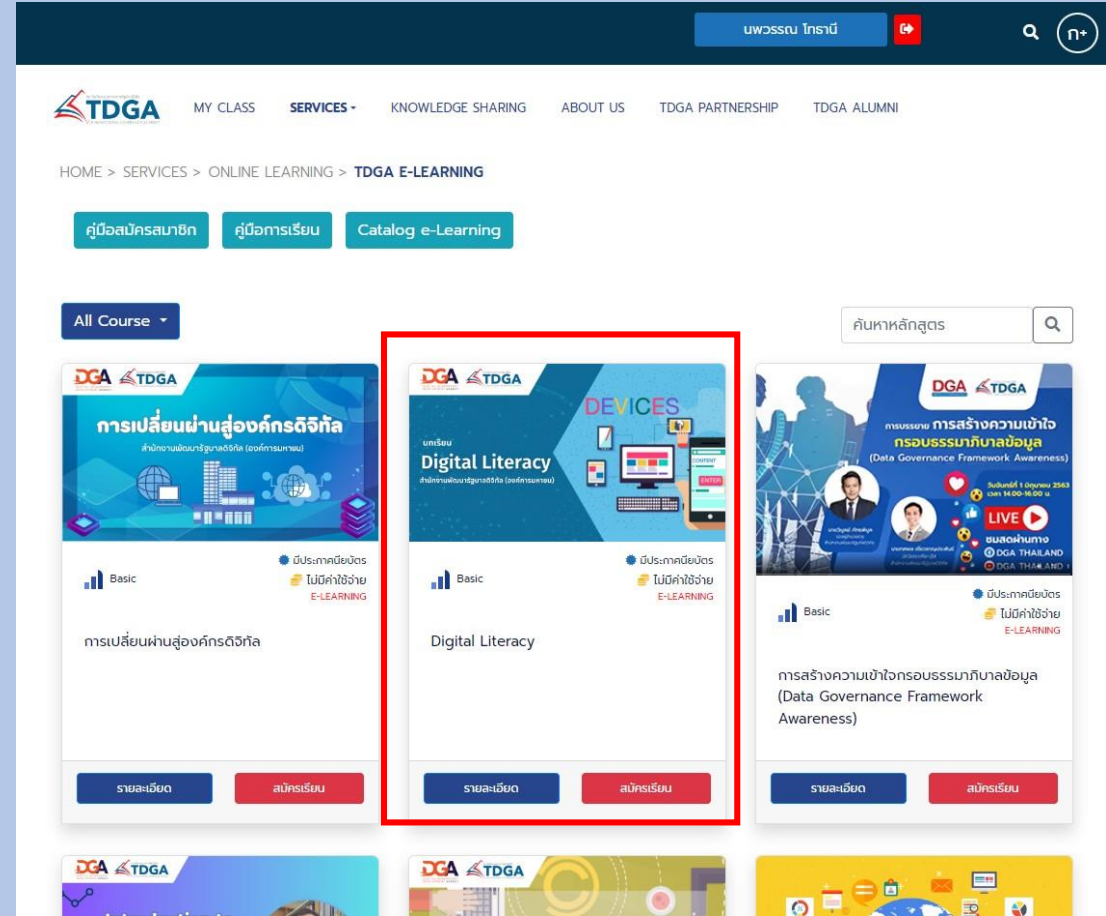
นพวรรณ ไทรานี

ก+

TDGA MY CLASS SERVICES KNOWLEDGE SHARING ABOUT US TDGA PARTNERSHIP TDGA ALUMNI

HOME > SERVICES > ONLINE LEARNING > TDGA E-LEARNING

คู่มือสมัครสมาชิก คู่มือการเรียน Catalog e-Learning

All Course

ค้นหาหลักสูตร

DGA TDGA
การเปลี่ยนผ่านสู่องค์กรดิจิทัล
สำนักงานพัฒนารัฐบาลดิจิทัล (องค์การมหาชน)

Basic
มีประกาศนียบัตร
ไม่มีค่าใช้จ่าย
E-LEARNING

การเปลี่ยนผ่านสู่องค์กรดิจิทัล

รายละเอียด สมัครเรียน

DGA TDGA
บทเรียน
Digital Literacy
สำนักงานพัฒนารัฐบาลดิจิทัล (องค์การมหาชน)
DEVICES
CONTENT
ENTER

Basic
มีประกาศนียบัตร
ไม่มีค่าใช้จ่าย
E-LEARNING

Digital Literacy

รายละเอียด สมัครเรียน

DGA TDGA
การบรรยาย การสร้างความเข้าใจกรอบธรรมาภิบาลข้อมูล
(Data Governance Framework Awareness)
วันจันทร์ที่ 1 มิถุนายน 2563 เวลา 14.00-16.00 น.
LIVE
ชมสดผ่านทาง
DGA THAILAND
DGA THAILAND

Basic
มีประกาศนียบัตร
ไม่มีค่าใช้จ่าย
E-LEARNING

การสร้างความเข้าใจกรอบธรรมาภิบาลข้อมูล (Data Governance Framework Awareness)

รายละเอียด สมัครเรียน

DGA TDGA
DGA TDGA